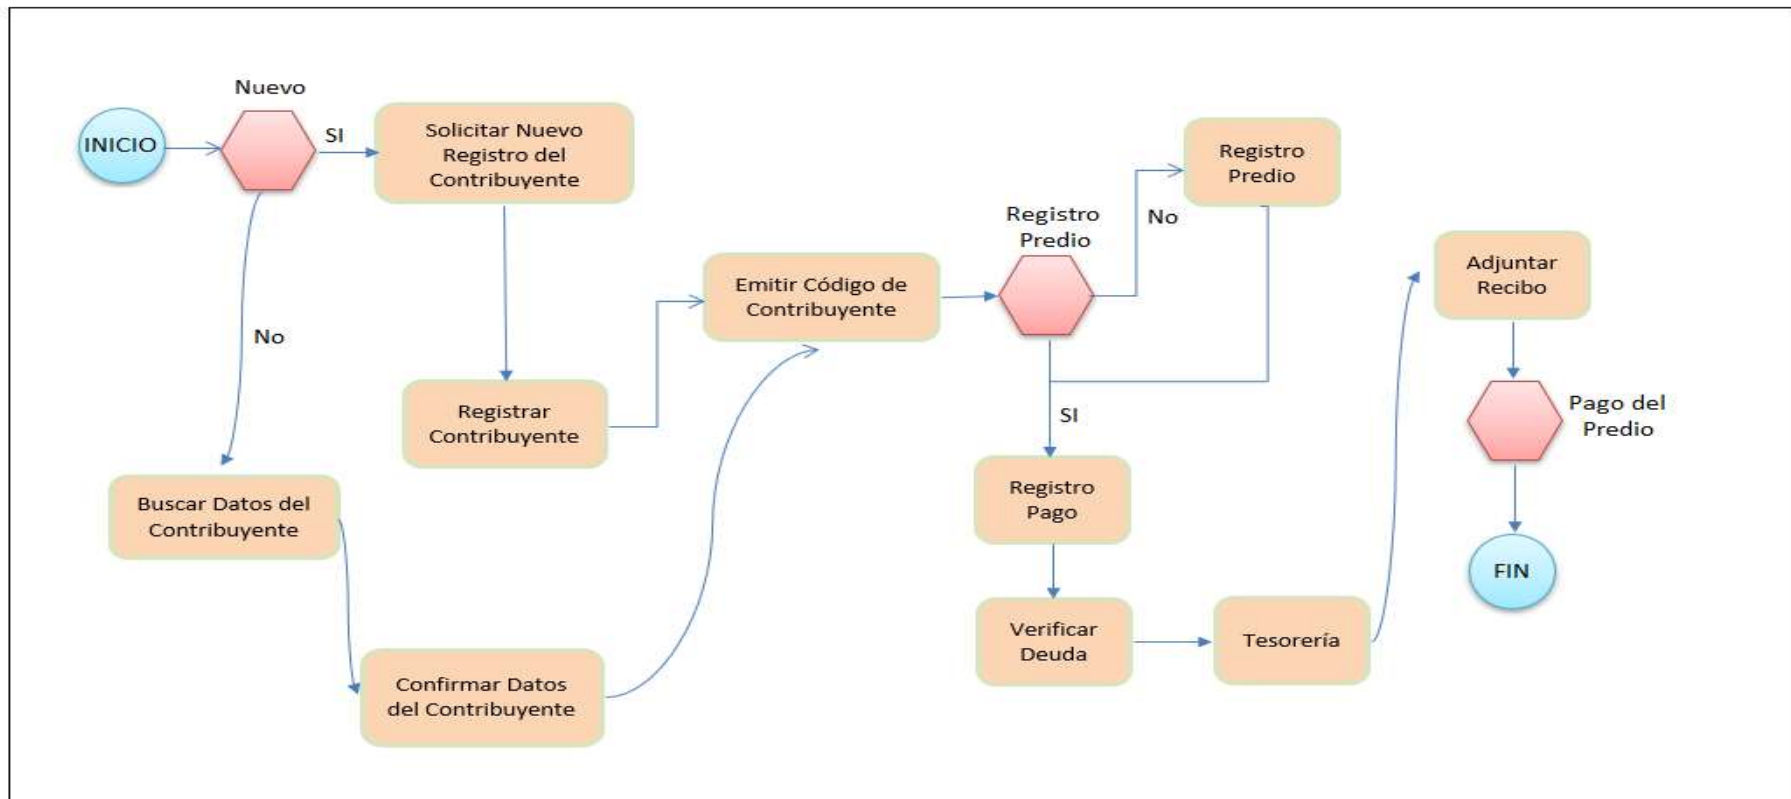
INICIO

Nuevo

SI

Solicitar Nuevo Registro del Contribuyente

No

Registrar Contribuyente

Buscar Datos del Contribuyente

Confirmar Datos del Contribuyente

Emitir Código de Contribuyente

Registro Predio

No

Registro Predio

SI

Registro Pago

Verificar Deuda

Tesorería

Adjuntar Recibo

Pago del Predio

FIN